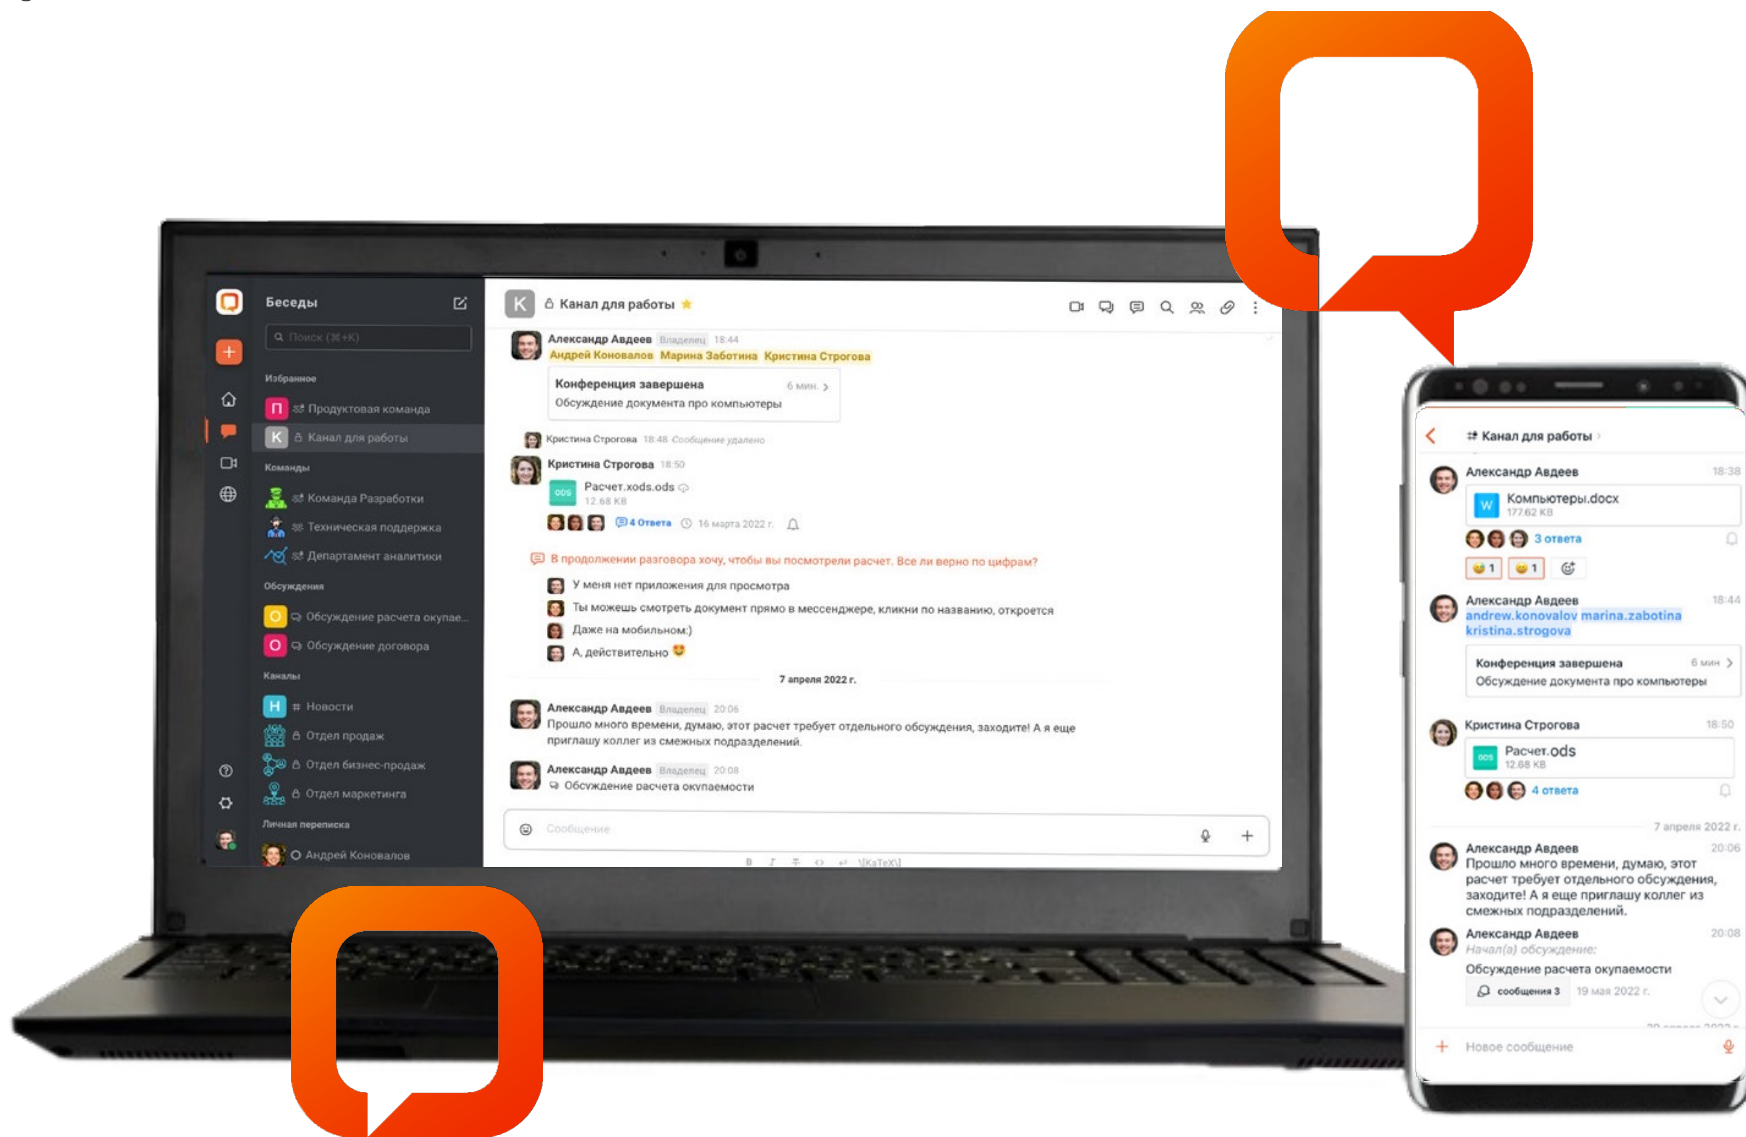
Беседы

Поиск (⌘+K)

Избранное

П Продуктовая команда

K Канал для работы

Команды

Команда Разработки

Техническая поддержка

Департамент аналитики

Обсуждения

О Обсуждение расчета окупае...

О Обсуждение договора

Каналы

Н # Новости

Отдел продаж

Отдел бизнес-продаж

Отдел маркетинга

Личная переписка

Андрей Коновалов

K Канал для работы

Александр Авдеев Владелец 18:44
Андрей Коновалов Марина Заботина Кристина Строгова

Конференция завершена 6 мин.
Обсуждение документа про компьютеры

Кристина Строгова 18:48 Сообщение удалено

Кристина Строгова 18:50
Расчет.xods.ods
12.68 KB
4 Ответа 16 марта 2022 г.

В продолжении разговора хочу, чтобы вы посмотрели расчет. Все ли верно по цифрам?

У меня нет приложения для просмотра

Ты можешь смотреть документ прямо в мессенджере, кликни по названию, откроется

Даже на мобильном:)

А, действительно

7 апреля 2022 г.

Александр Авдеев Владелец 20:06
Прошло много времени, думаю, этот расчет требует отдельного обсуждения, заходите! А я еще приглашу коллег из смежных подразделений.

Александр Авдеев Владелец 20:08
Обсуждение расчета окупаемости

Сообщение

B I S <> ↵ \[KaTeX\]

# Канал для работы

Александр Авдеев 18:38
Компьютеры.docx
177.62 KB
3 ответа
1 1

Александр Авдеев 18:44
andrew.konovalov marina.zabotina kristina.strogova

Конференция завершена 6 мин
Обсуждение документа про компьютеры

Кристина Строгова 18:50
Расчет.ods
12.68 KB
4 ответа

7 апреля 2022 г.

Александр Авдеев 20:06
Прошло много времени, думаю, этот расчет требует отдельного обсуждения, заходите! А я еще приглашу коллег из смежных подразделений.

Александр Авдеев 20:08
Начал(а) обсуждение:
Обсуждение расчета окупаемости
сообщения 3 19 мая 2022 г.

Новое сообщение